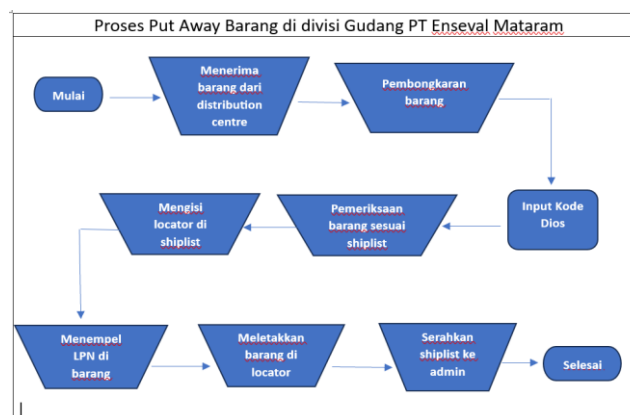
Proses Put Away Barang di divisi Gudang PT Enseval Mataram

Mulai

Menerima barang dari distribution centre

Pembongkaran barang

Input Kode Dios

Pemeriksaan barang sesuai shiplist

Mengisi locator di shiplist

Menempel LPN di barang

Meletakkan barang di locator

Serahkan shiplist ke admin

Selesai